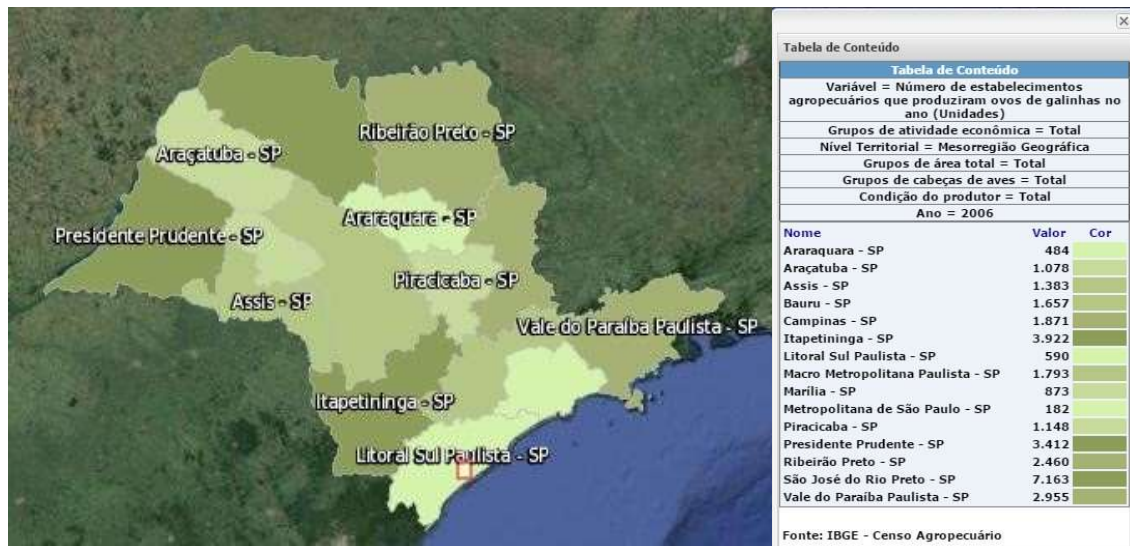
Ribeirão Preto - SP
Araçatuba - SP
Araraquara - SP
Presidente Prudente - SP
Piracicaba - SP
Assis - SP
Vale do Paraíba Paulista - SP
Itapetininga - SP
Litoral Sul Paulista - SP

×
Tabela de Conteúdo

Tabela de Conteúdo
Variável = Número de estabelecimentos agropecuários que produziram ovos de galinhas no ano (Unidades)
Grupos de atividade econômica = Total
Nível Territorial = Mesorregião Geográfica
Grupos de área total = Total
Grupos de cabeças de aves = Total
Condição do produtor = Total
Ano = 2006

| Nome | Valor | Cor |
|---|---|---|
| Araraquara - SP | 484 | |
| Araçatuba - SP | 1.078 | |
| Assis - SP | 1.383 | |
| Bauru - SP | 1.657 | |
| Campinas - SP | 1.871 | |
| Itapetininga - SP | 3.922 | |
| Litoral Sul Paulista - SP | 590 | |
| Macro Metropolitana Paulista - SP | 1.793 | |
| Marília - SP | 873 | |
| Metropolitana de São Paulo - SP | 182 | |
| Piracicaba - SP | 1.148 | |
| Presidente Prudente - SP | 3.412 | |
| Ribeirão Preto - SP | 2.460 | |
| São José do Rio Preto - SP | 7.163 | |
| Vale do Paraíba Paulista - SP | 2.955 | |

Fonte: IBGE - Censo Agropecuário